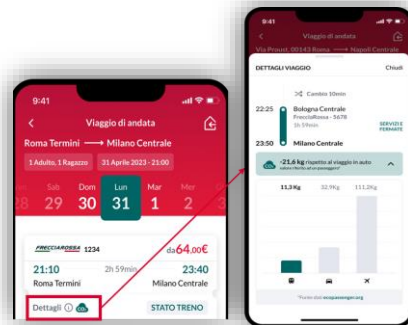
9:41

Viaggio di andata

Roma Termini ⟶ Milano Centrale

1 Adulto, 1 Ragazzo

31 Aprile 2023 - 21:00

Sab 29

Dom 30

Lun 31

Mar 1

FRECCIAROSSA 1234

da 64,00€

21:10

2h 59min

23:40

Roma Termini

Milano Centrale

Dettagli

STATO TRENO

9:41

Viaggio di andata

Via Prorut, 00143 Roma ⟶ Napoli Centrale

DETTAGLI VIAGGIO

Chiudi

Cambio 10min

22:25

Bologna Centrale

FrecciaRossa - 5678

1h 59min

SERVIZI E FERMATE

23:50

Milano Centrale

-21,6 kg rispetto al viaggio in auto

11,3 Kg

32,9Kg

111,2Kg

Fonte dati ecopassenger.org